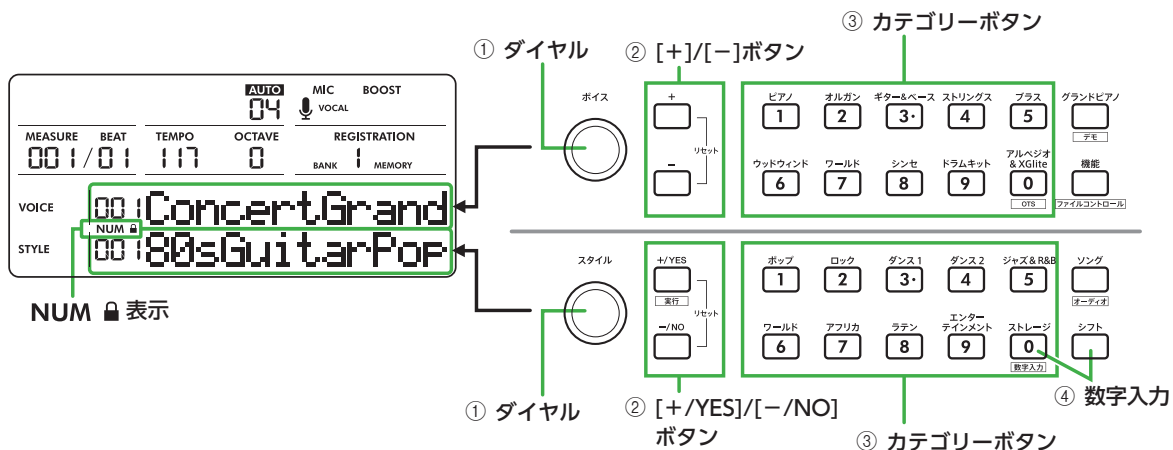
③ カテゴリーボタン
① ダイヤル
② [+]/[−]ボタン
AUTO
04
MIC
VOCAL
BOOST
MEASURE BEAT
001/01
TEMPO
117
OCTAVE
0
REGISTRATION
BANK 1 MEMORY
VOICE
001 ConcertGrand
NUM
STYLE
001 80sGuitarPop
NUM 表示
ボイス
+
リセット
−
ピアノ 1
オルガン 2
ギター&ベース 3·
ストリングス 4
ブラス 5
グランドピアノ
デモ
ウッドウィンド 6
ワールド 7
シンセ 8
ドラムキット 9
アルペジオ & XGlite 0
OTS
機能
ファイルコントロール
スタイル
+/YES
実行
リセット
−/NO
ポップ 1
ロック 2
ダンス 1 3·
ダンス 2 4
ジャズ & R&B 5
ソング
オーディオ
ワールド 6
アフリカ 7
ラテン 8
エンターテインメント 9
ストレージ 0
数字入力
シフト
④ 数字入力
① ダイヤル
② [+/YES]/[−/NO] ボタン
③ カテゴリーボタン